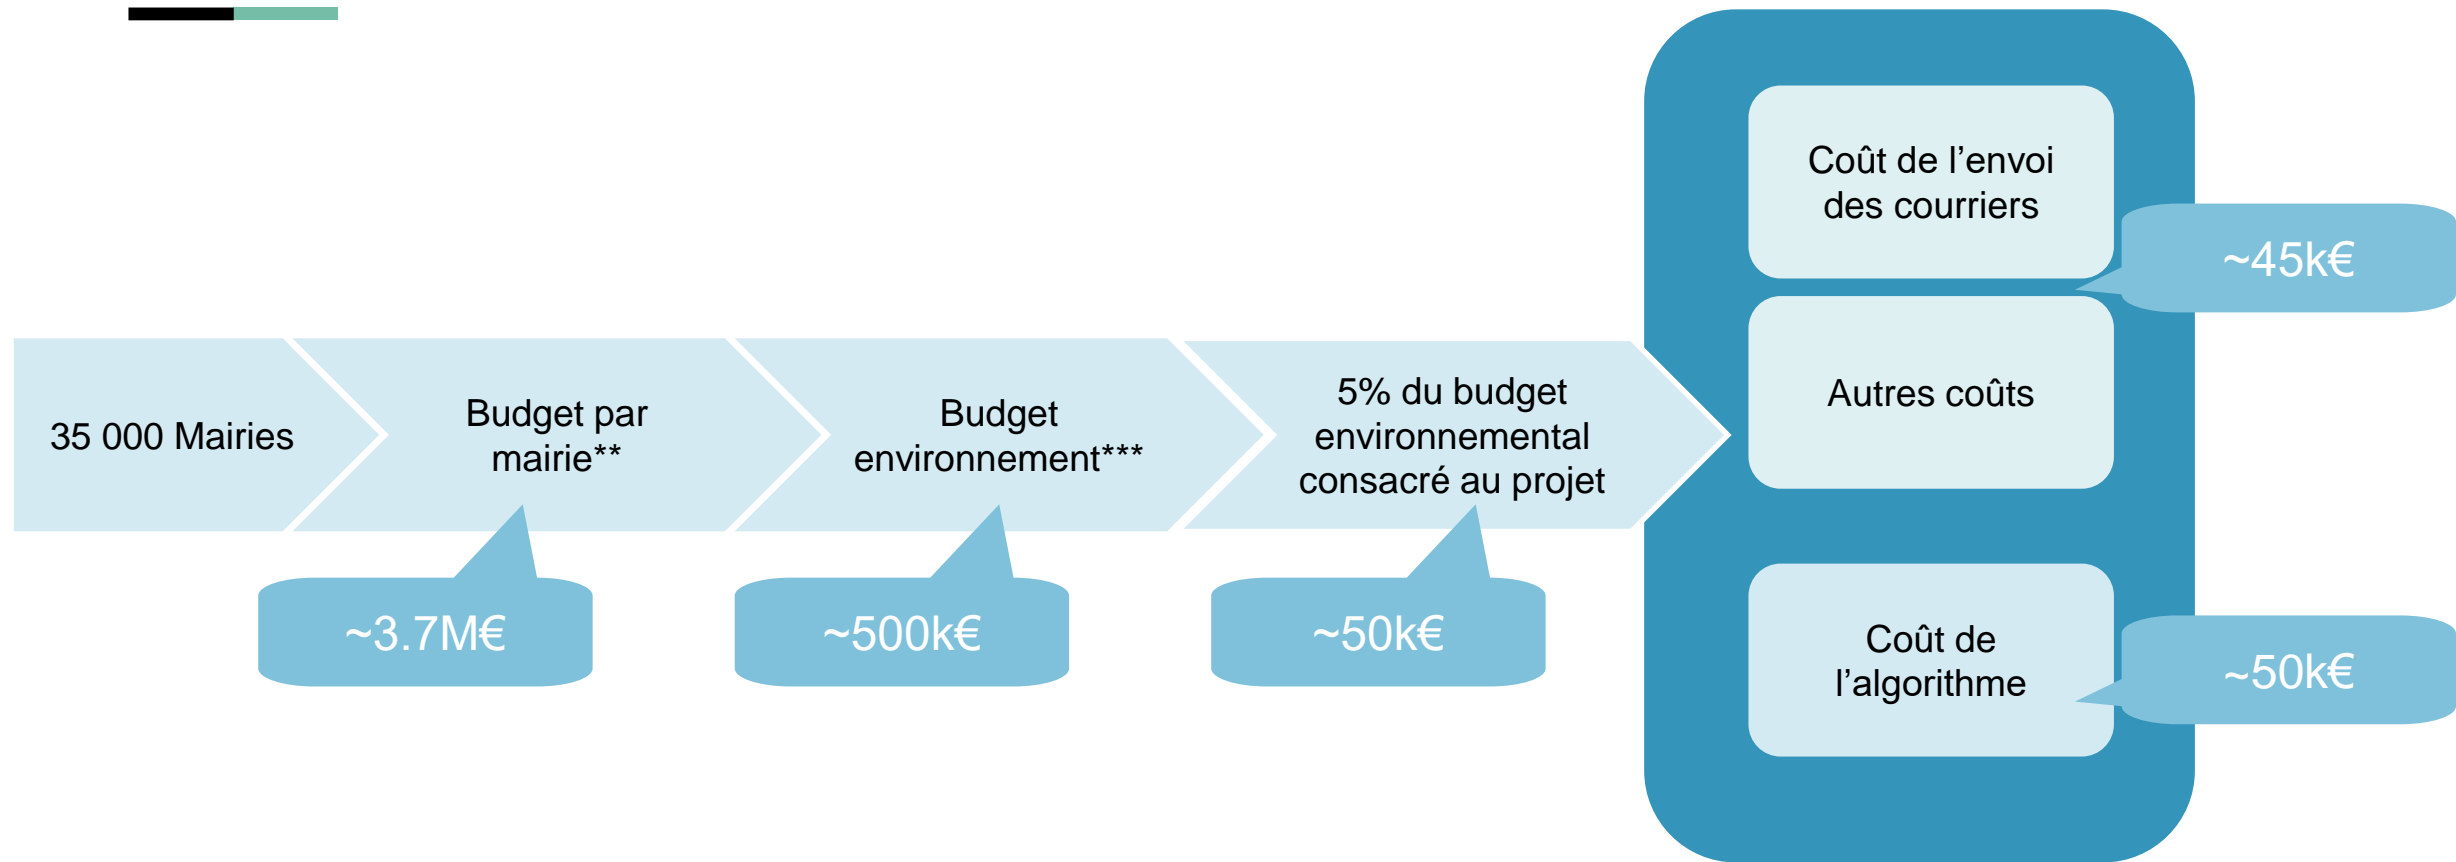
35 000 Mairies

Budget par mairie**

~3.7M€

Budget environnement***

~500k€

5% du budget environnemental consacré au projet

~50k€

Coût de l’envoi des courriers

~45k€

Autres coûts

Coût de l’algorithme

~50k€